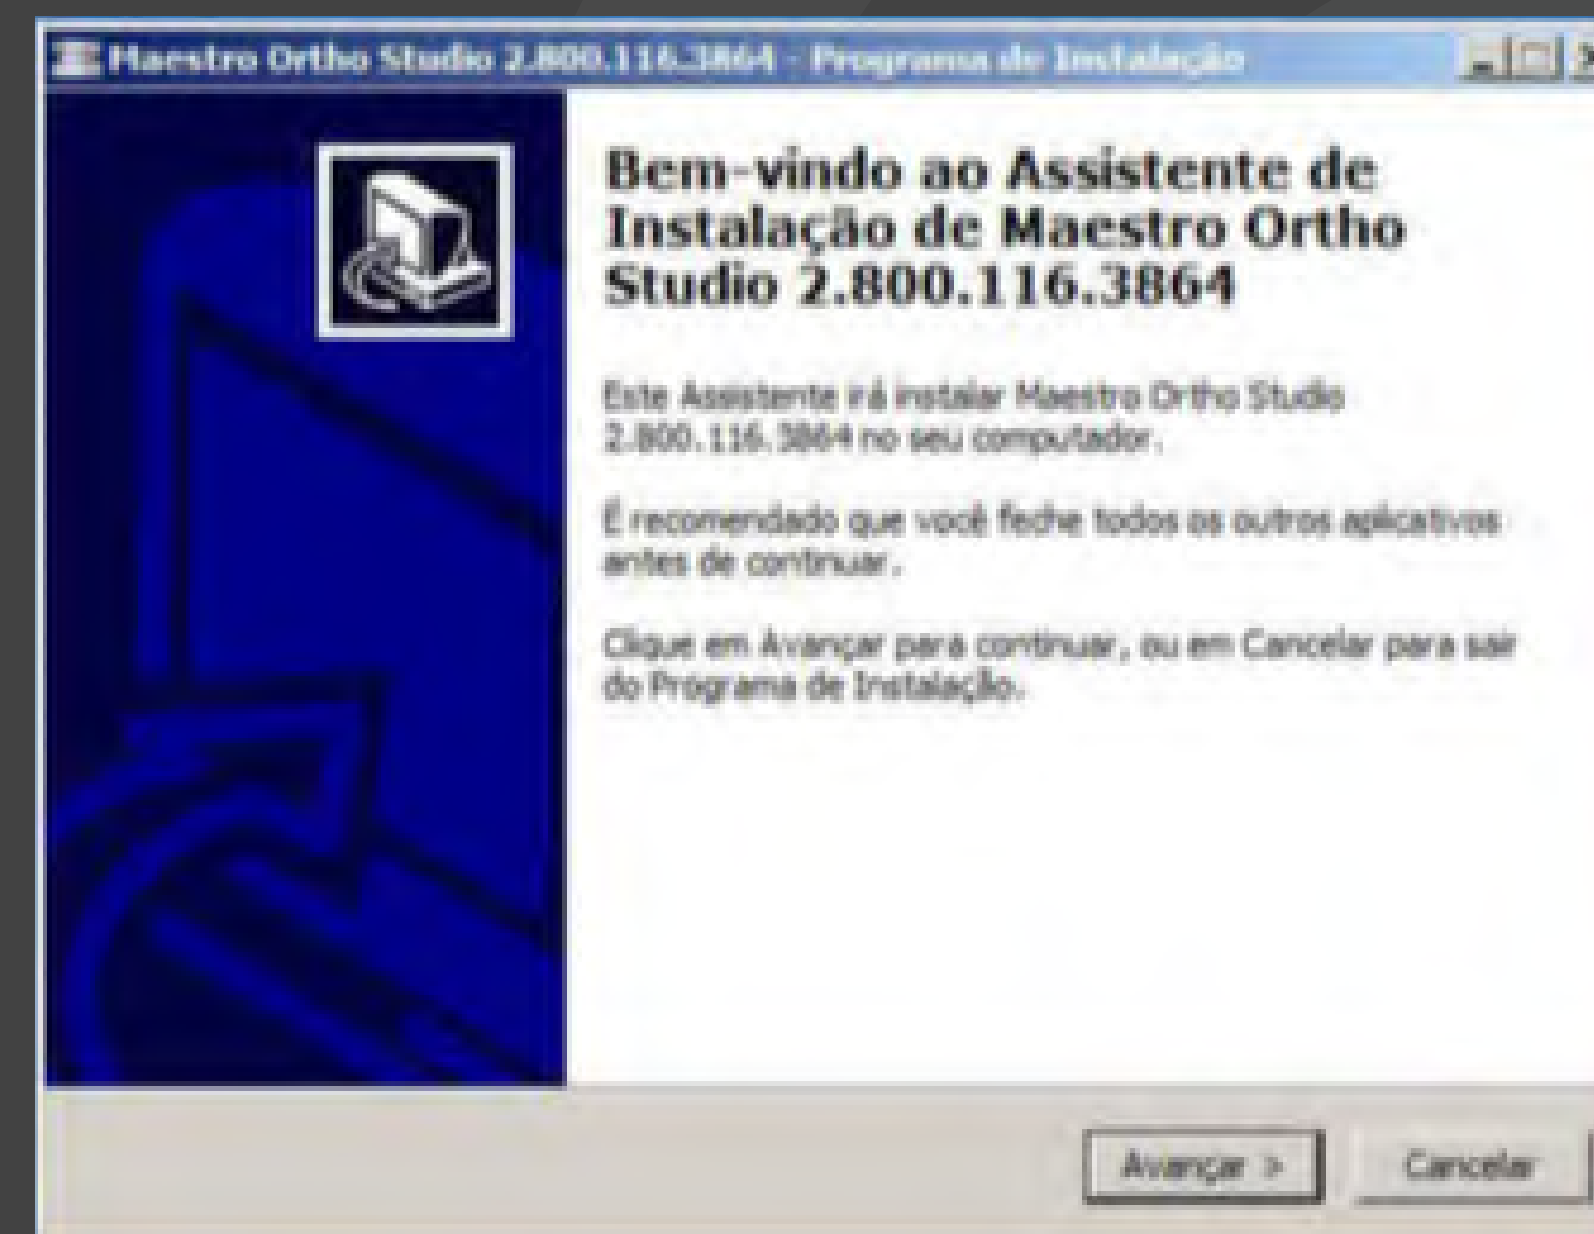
Maestro Ortho Studio 2.800.116.3864 - Programa de Instalação

Bem-vindo ao Assistente de Instalação de Maestro Ortho Studio 2.800.116.3864

Este Assistente irá instalar Maestro Ortho Studio 2.800.116.3864 no seu computador.

É recomendado que você feche todos os outros aplicativos antes de continuar.

Clique em Avançar para continuar, ou em Cancelar para sair do Programa de Instalação.

Avançar >

Cancelar